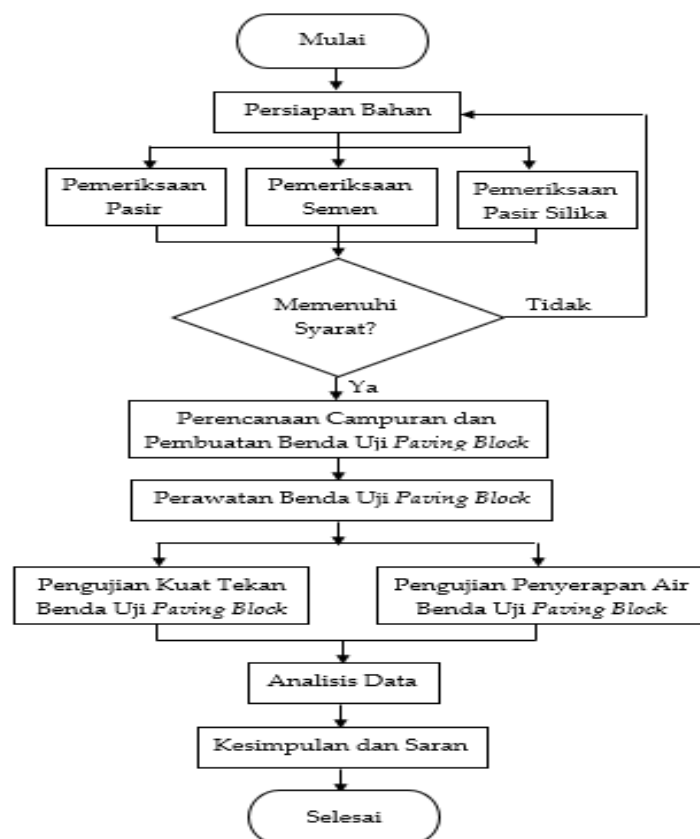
Mulai

Persiapan Bahan

Pemeriksaan Pasir

Pemeriksaan Semen

Pemeriksaan Pasir Silika

Memenuhi Syarat?

Tidak

Ya

Perencanaan Campuran dan Pembuatan Benda Uji *Paving Block*

Perawatan Benda Uji *Paving Block*

Pengujian Kuat Tekan Benda Uji *Paving Block*

Pengujian Penyerapan Air Benda Uji *Paving Block*

Analisis Data

Kesimpulan dan Saran

Selesai